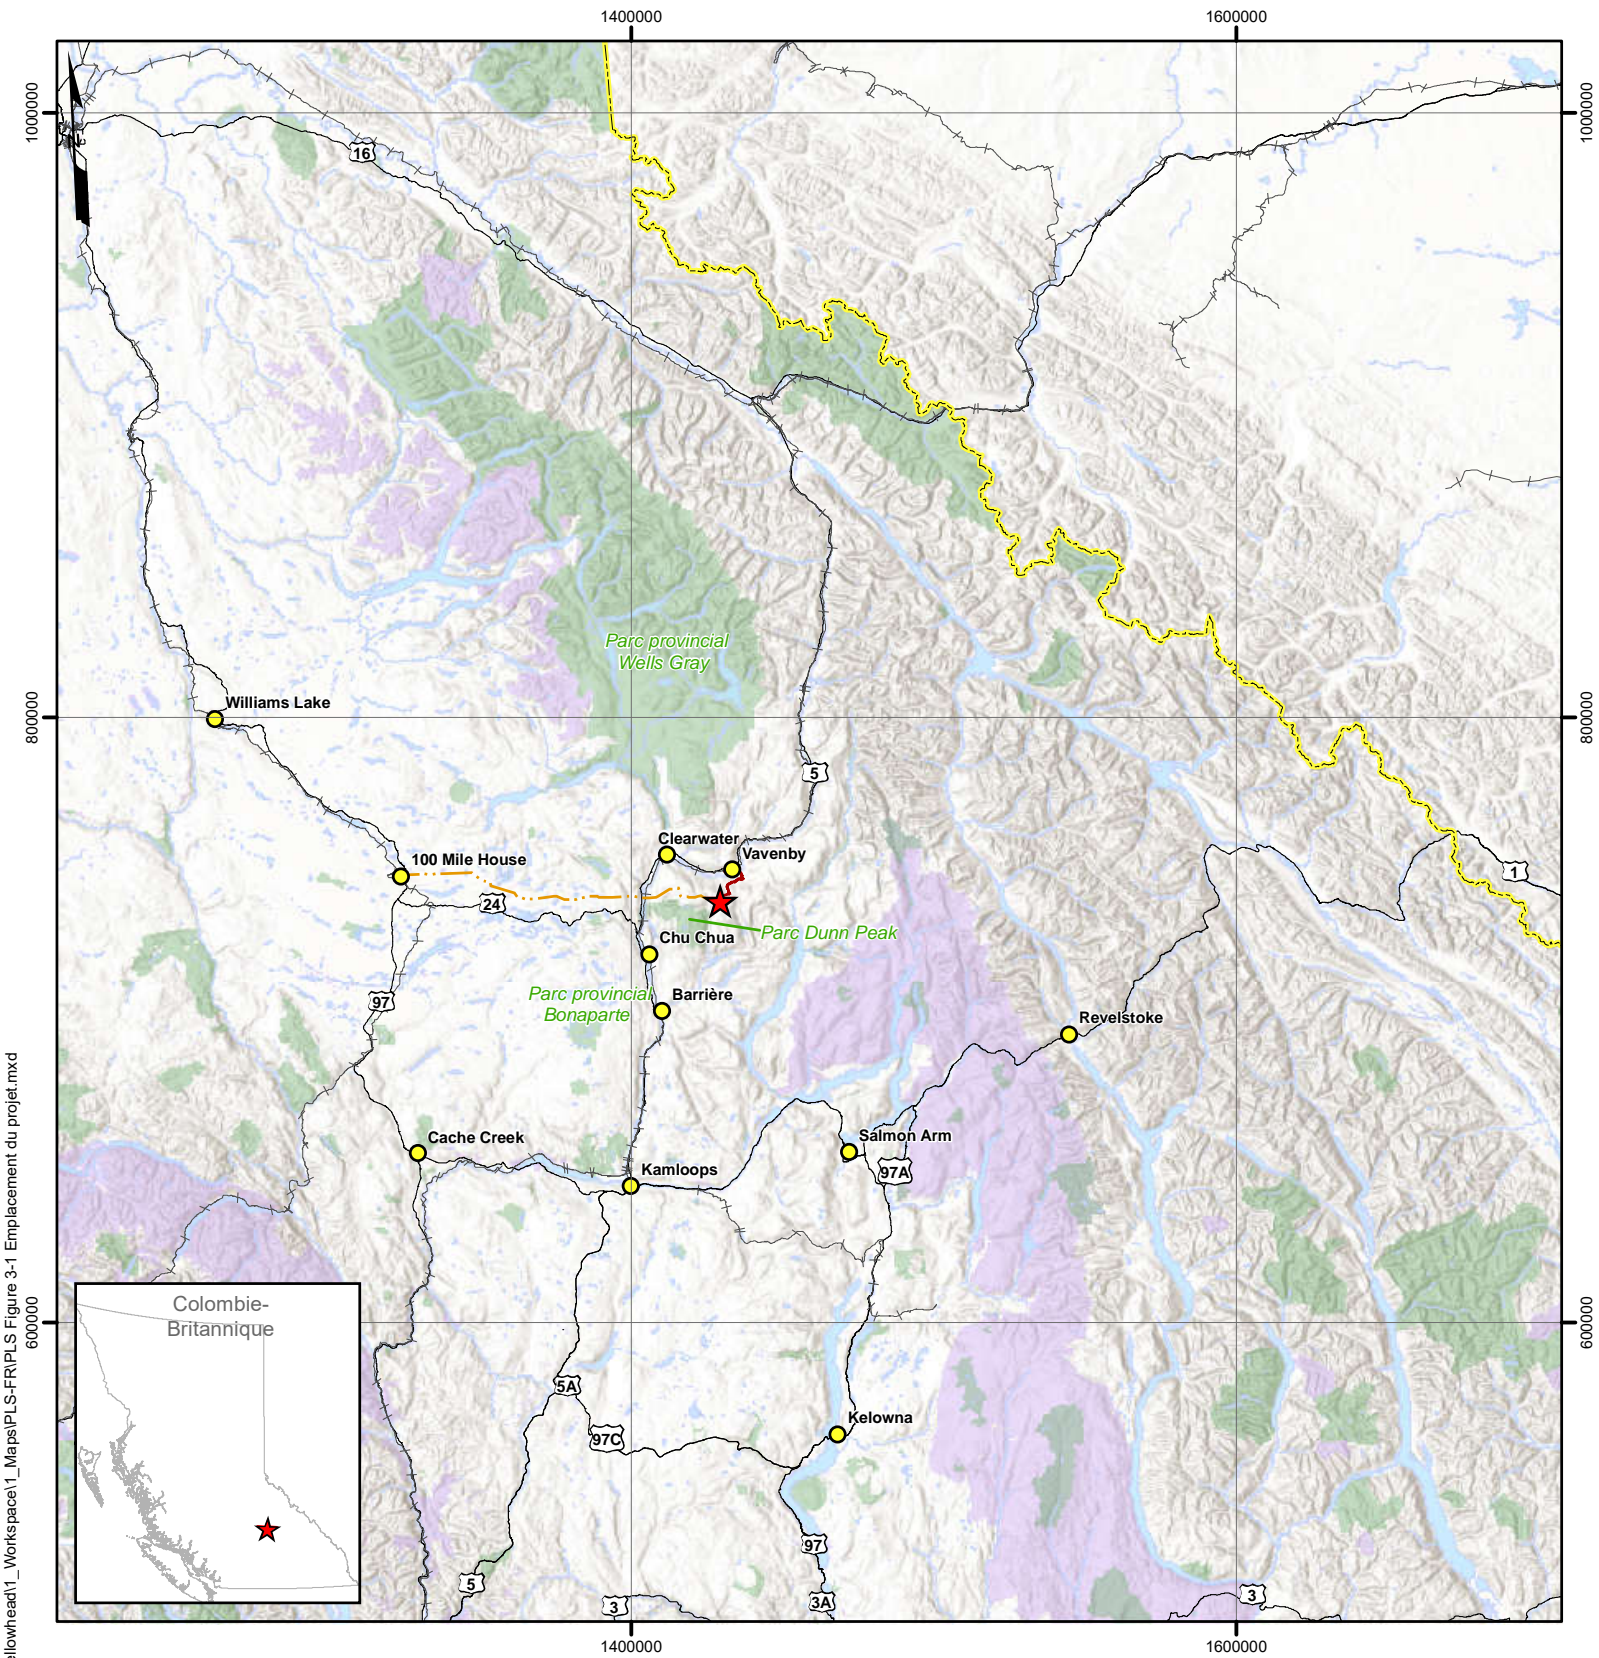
1400000
1600000
1000000
1000000
800000
800000
600000
600000
1400000
1600000

16
Parc provincial Wells Gray
Williams Lake
5
Clearwater
Vavenby
100 Mile House
24
Parc Dunn Peak
Chu Chua
1
97
Parc provincial Bonaparte
Barrière
Revelstoke
Cache Creek
Salmon Arm
Kamloops
97A
Colombie-Britannique
5A
Kelowna
97C
97
5
3
3A
3

ellowhead1_Workspace\1_Maps\PLS-FR\PLS Figure 3-1 Emplacement du projet.mxd